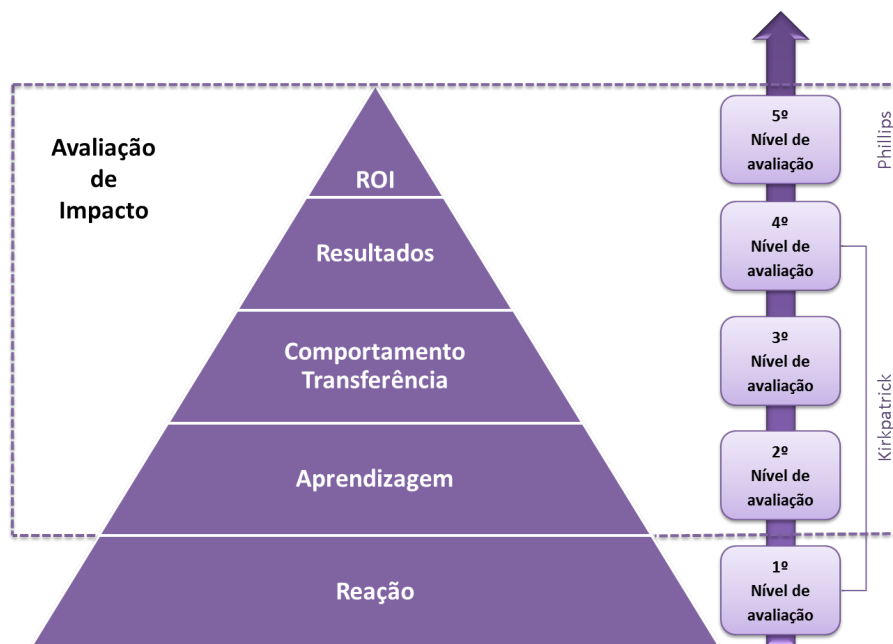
Avaliação de Impacto

ROI

Resultados

Comportamento Transferência

Aprendizagem

Reação

5º Nível de avaliação

4º Nível de avaliação

3º Nível de avaliação

2º Nível de avaliação

1º Nível de avaliação

Phillips

Kirkpatrick